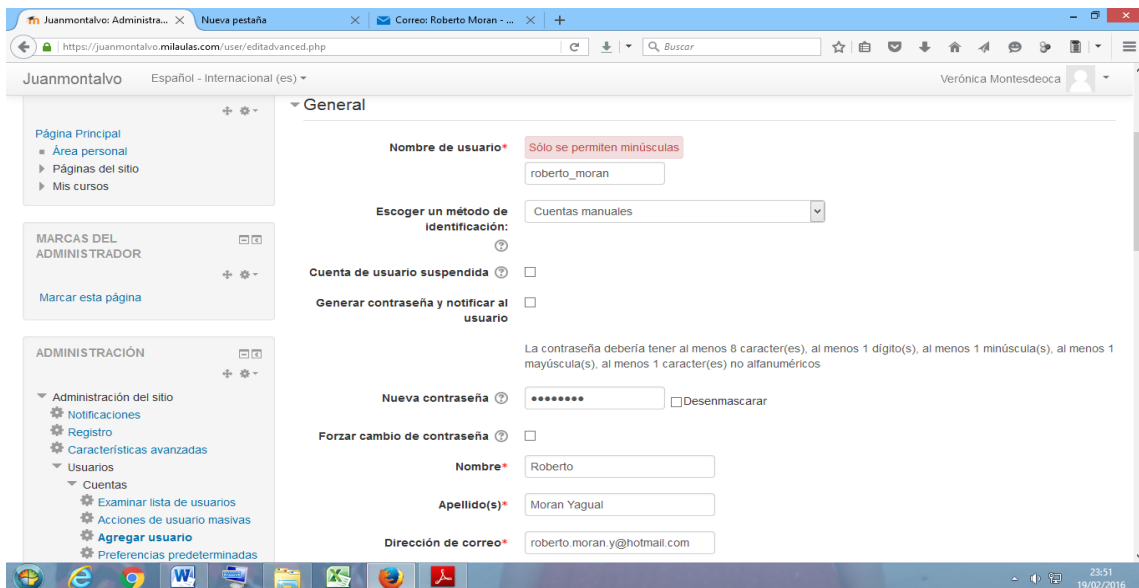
Juanmontalvo: Administra... × Nueva pestaña × Correo: Roberto Moran - ... × +

https://juanmontalvo.milaulas.com/user/editadvanced.php

Buscar

Juanmontalvo Español - Internacional (es)

Verónica Montesdeoca

Página Principal
Área personal
Páginas del sitio
Mis cursos

MARCAS DEL ADMINISTRADOR

Marcar esta página

ADMINISTRACIÓN

Administración del sitio
Notificaciones
Registro
Características avanzadas
Usuarios
Cuentas
Examinar lista de usuarios
Acciones de usuario masivas
Agregar usuario
Preferencias predeterminadas

General

Nombre de usuario* Sólo se permiten minúsculas
roberto_moran

Escoger un método de identificación: Cuentas manuales

Cuenta de usuario suspendida

Generar contraseña y notificar al usuario

La contraseña debería tener al menos 8 caracter(es), al menos 1 dígito(s), al menos 1 minúscula(s), al menos 1 mayúscula(s), al menos 1 caracter(es) no alfanuméricos

Nueva contraseña •••••••• Desenmascarar

Forzar cambio de contraseña

Nombre* Roberto

Apellido(s)* Moran Yagual

Dirección de correo* roberto.moran.y@hotmail.com

23:51
19/02/2016